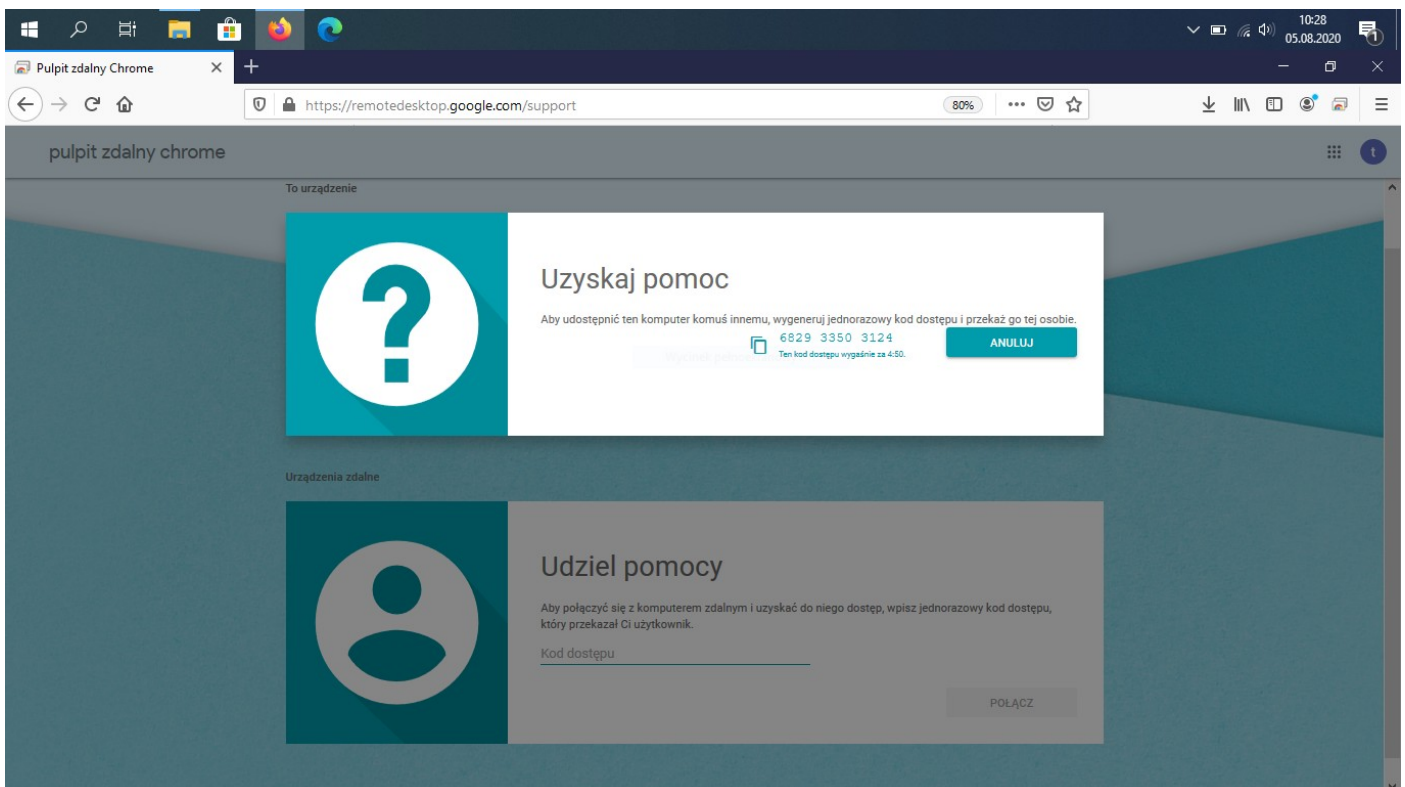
10:28
05.08.2020

Pulpit zdalny Chrome

https://remotedesktop.google.com/support

80%

pulpit zdalny chrome

t

To urządzenie

Uzyskaj pomoc

Aby udostępnić ten komputer komuś innemu, wygeneruj jednorazowy kod dostępu i przekaż go tej osobie.

6829 3350 3124

Ten kod dostępu wygaśnie za 4:50.

ANULUJ

Urządzenia zdalne

Udziel pomocy

Aby połączyć się z komputerem zdalnym i uzyskać do niego dostęp, wpisz jednorazowy kod dostępu, który przekazał Ci użytkownik.

Kod dostępu

POŁĄCZ